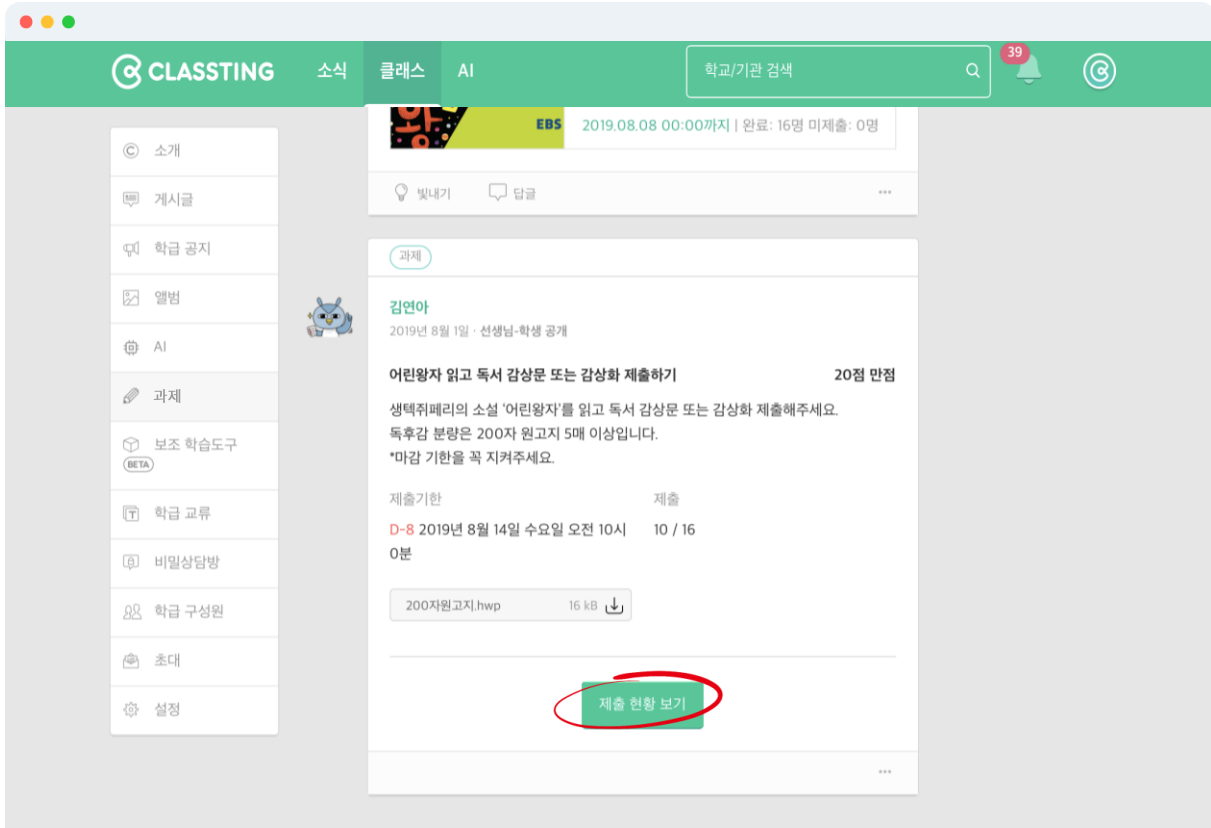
CLASSTING 소식 클래스 AI 학교/기관 검색 39

소개
게시글
학급 공지
앨범
AI
과제
보조 학습도구 BETA
학급 교류
비밀상담방
학급 구성원
초대
설정

EBS 2019.08.08 00:00까지 | 완료: 16명 미제출: 0명

빛내기 답글 ···

과제

김연아
2019년 8월 1일 · 선생님-학생 공개

어린왕자 읽고 독서 감상문 또는 감상화 제출하기 20점 만점

생텍쥐페리의 소설 '어린왕자'를 읽고 독서 감상문 또는 감상화 제출해주세요.
독후감 분량은 200자 원고지 5매 이상입니다.
*마감 기한을 꼭 지켜주세요.

제출기한 제출
D-8 2019년 8월 14일 수요일 오전 10시 0분 10 / 16

200자원고지.hwp 16 kB

제출 현황 보기

···